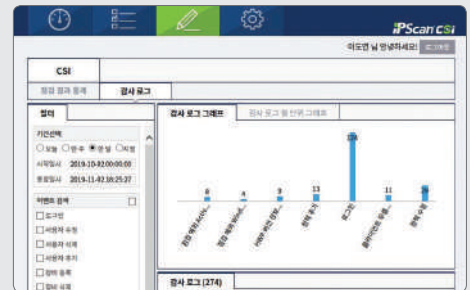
iPScan CSi

이도연 님 안녕하세요! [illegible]

CSI

점검 결과 통계 | 감사 로그

필터

기간선택
○오늘 ○한주 ◉한달 ○지정
시작일시 2019-10-02 00:00:00
종료일시 2019-11-02 16:25:37

이벤트 목록
□로그인
□사용자 수정
□사용자 삭제
□사용자 추가
□정책 등록
□정책 삭제

감사 로그 그래프 | 감사 로그 월 단위 그래프

8 | 4 | 9 | 13 | 129 | 11 | 20

감사 로그 (274)